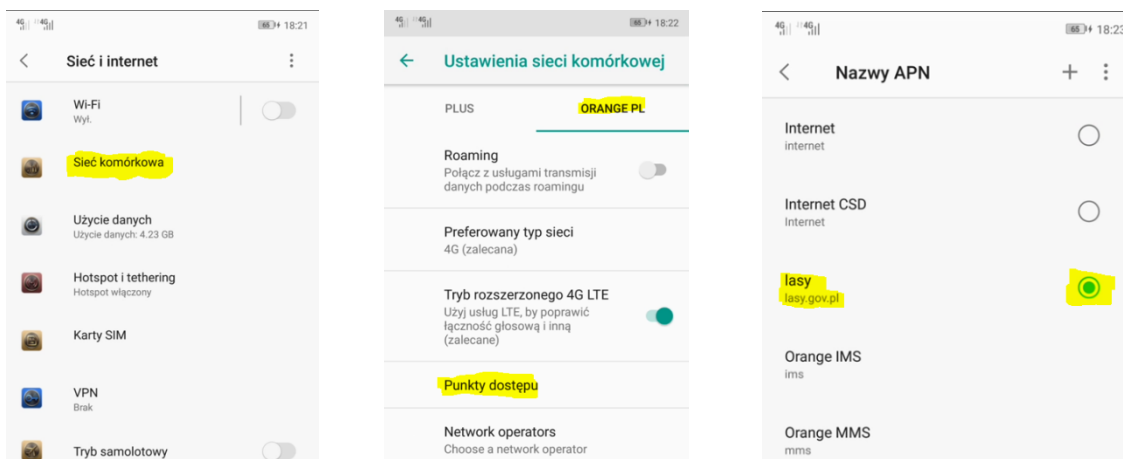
4G 4G 65 18:21

Sieć i internet

Wi-Fi
Wył.

Sieć komórkowa

Użycie danych
Użycie danych: 4.23 GB

Hotspot i tethering
Hotspot włączony

Karty SIM

VPN
Brak

Tryb samolotowy

4G 4G 65 18:22

Ustawienia sieci komórkowej

PLUS ORANGE PL

Roaming
Połącz z usługami transmisji danych podczas roamingu

Preferowany typ sieci
4G (zalecana)

Tryb rozszerzonego 4G LTE
Użyj usług LTE, by poprawić łączność głosową i inną (zalecane)

Punkty dostępu

Network operators
Choose a network operator

4G 4G 65 18:23

Nazwy APN

Internet
internet

Internet CSD
Internet

lasy
lasy.gov.pl

Orange IMS
ims

Orange MMS
mms